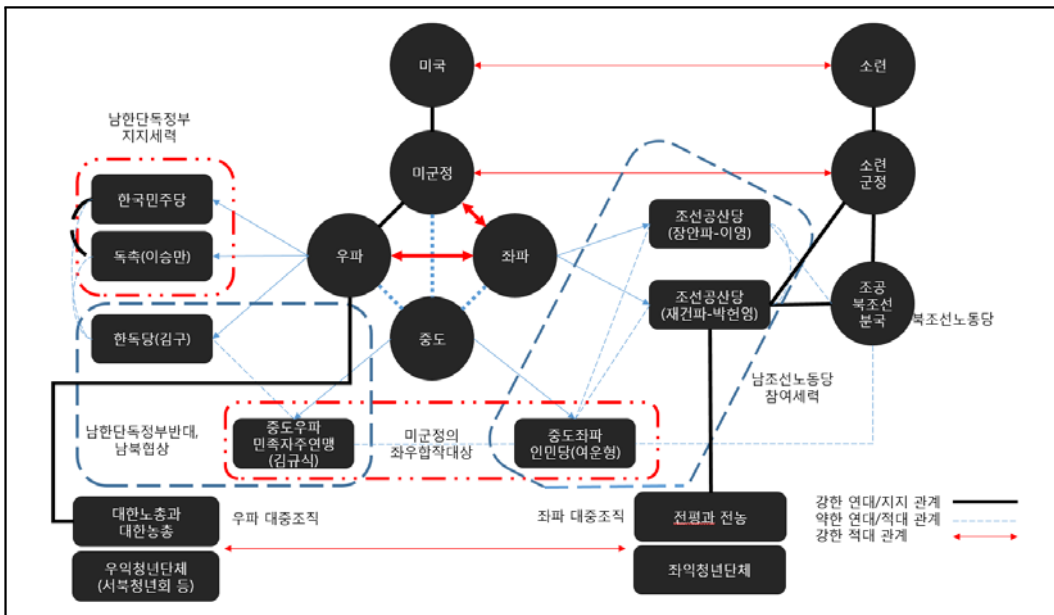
미국

소련

남한단독정부
지지세력

미군정

소련
군정

한국민주당

독촉(이승만)

우파

좌파

조선공산당
(장안파-이영)

조선공산당
(재건파-박헌영)

조공
북조선
분국

북조선노동당

한독당(김구)

중도

남조선노동당
참여세력

남한단독정부반대,
남북협상

중도우파
민족자주연맹
(김규식)

미군정의
좌우합작대상

중도좌파
인민당(여운형)

대한노총과
대한농총

우파 대중조직

좌파 대중조직

전평과 전농

강한 연대/지지 관계
약한 연대/적대 관계
강한 적대 관계

우익청년단체
(서북청년회 등)

좌익청년단체